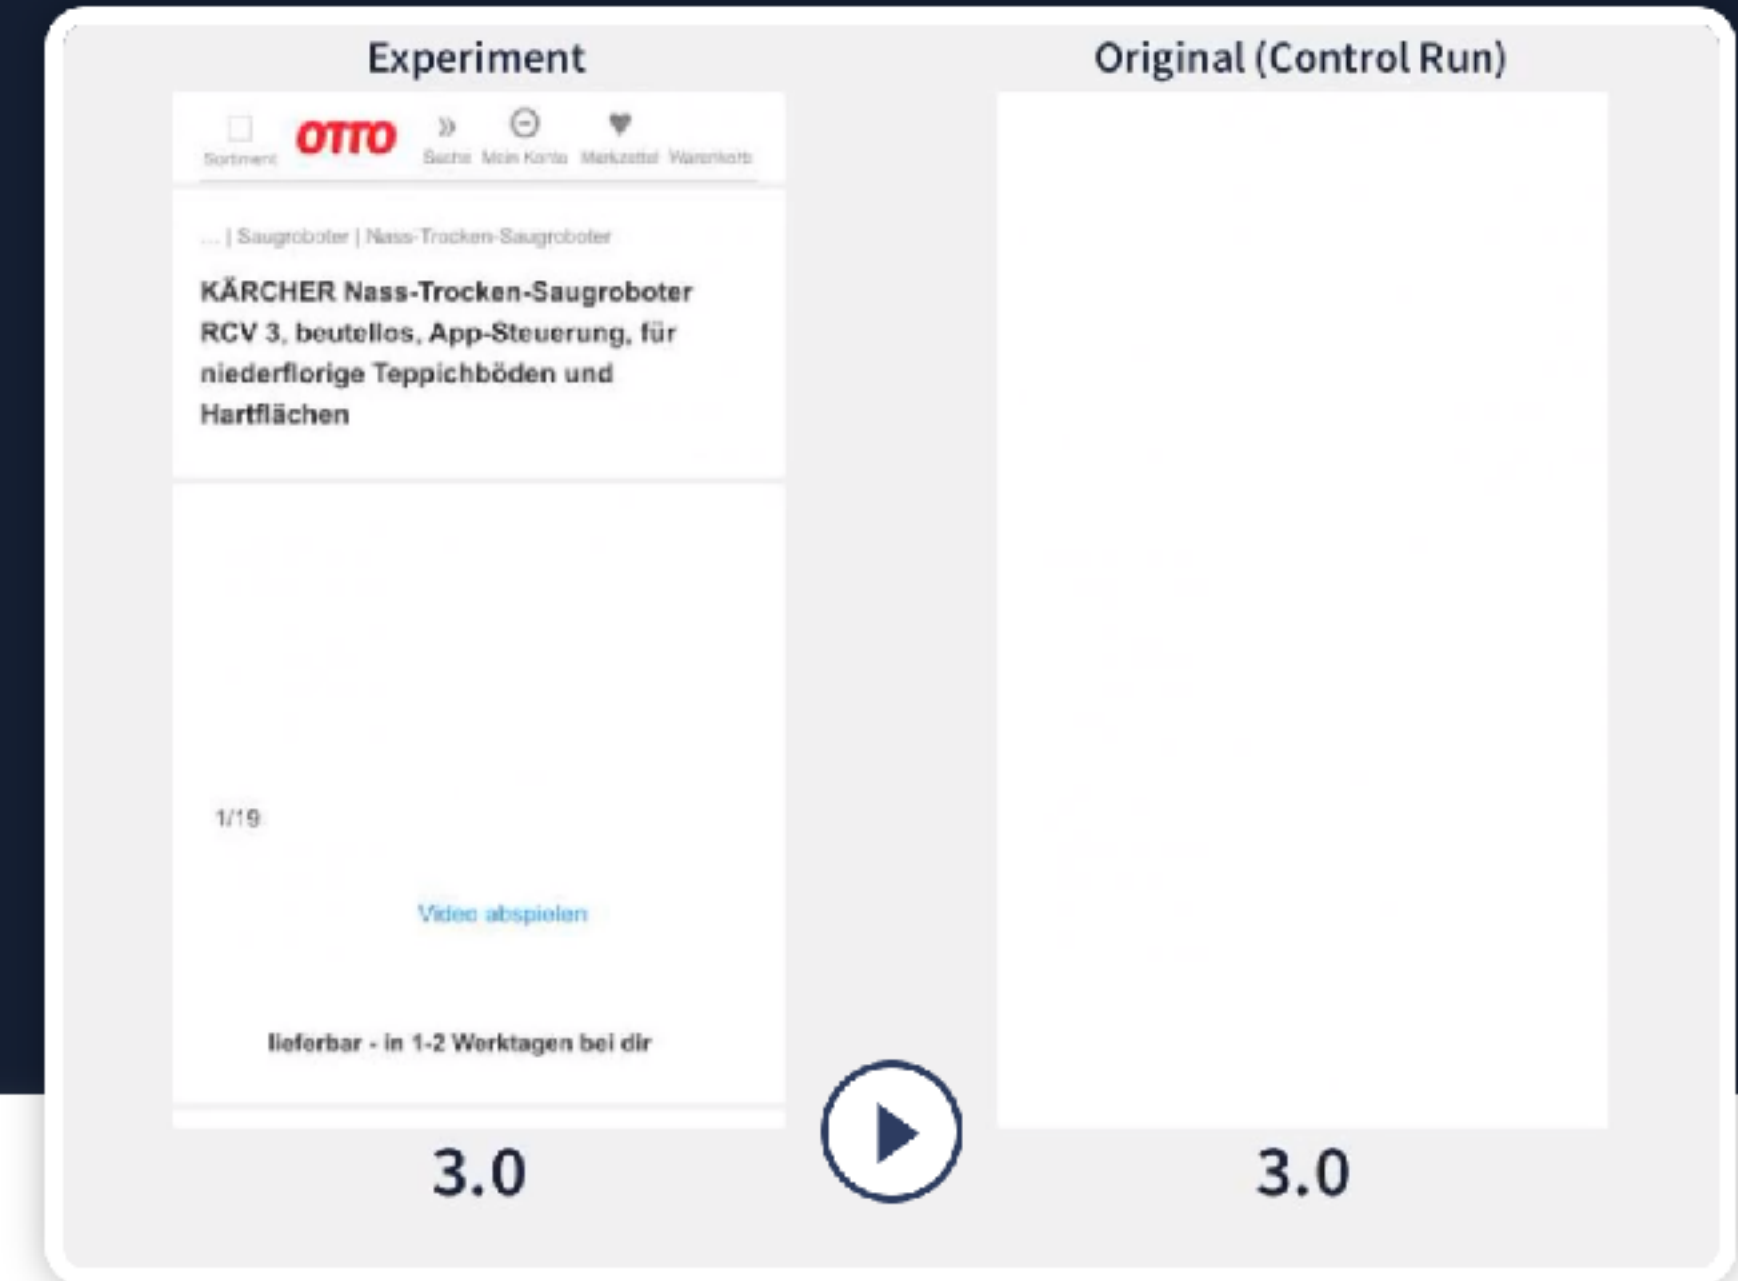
Experiment

Sortiment OTTO Suche Mein Konto Merkzettel Warenkorb

... | Saugroboter | Nass-Trocken-Saugroboter

KÄRCHER Nass-Trocken-Saugroboter RCV 3, beutellos, App-Steuerung, für niederflorige Teppichböden und Hartflächen

1/19

Video abspielen

lieferbar - in 1-2 Werktagen bei dir

3.0

Original (Control Run)

3.0